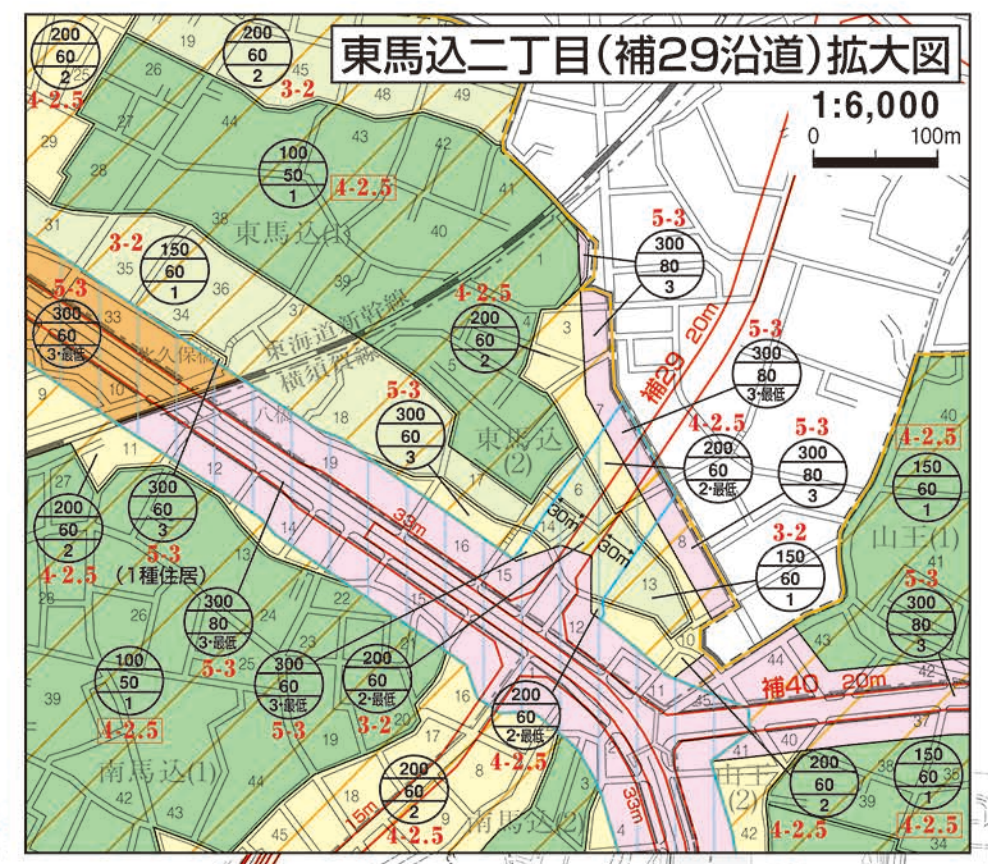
東馬込二丁目(補29沿道)拡大図

1:6,000

0 100m

200
60
2
4-2.5

200
60
2
3-2

100
50
1
4-2.5

東馬込(1)

3-2
150
60
1

5-3
300
60
3・最低

4-2.5
200
60
2

5-3
300
80
3

東海道新幹線
横須賀線

5-3
300
80
3・最低

補29 20m

5-3
300
60
3

東馬込(2)

4-2.5
200
60
2・最低

5-3
300
80
3

4-2.5
150
60
1

200
60
2
4-2.5

300
60
3
5-3
(1種住居)

33m

30m
30m

3-2
150
60
1

山王(1)

5-3
300
80
3

300
80
3・最低
5-3

100
50
1
4-2.5

300
60
3・最低
5-3

200
60
2・最低
3-2

200
60
2・最低
4-2.5

補40 20m

200
60
2
4-2.5

150
60
1
4-2.5

南馬込(1)

200
60
2
4-2.5

南馬込(2)

山王(2)

15m
33m

八幡
大久保橋